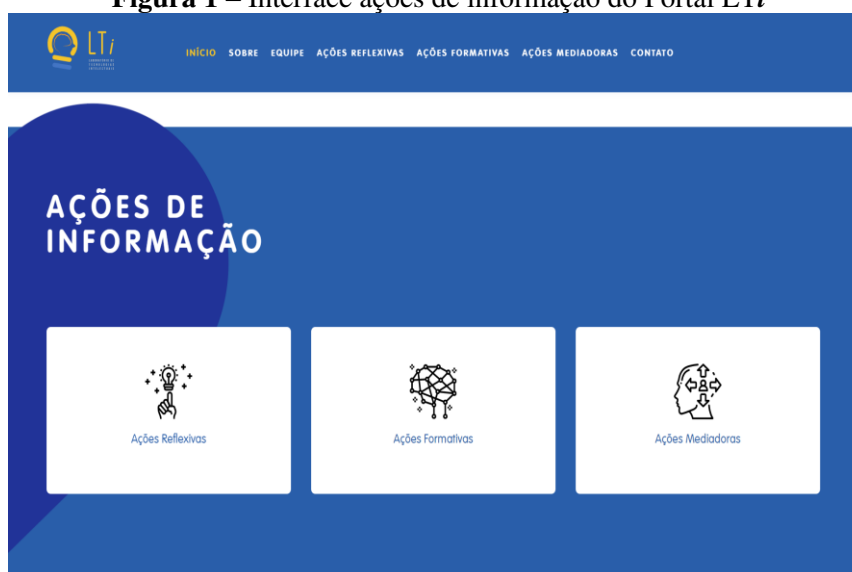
**Figura 1 –** Interface ações de informação do Portal LT*i*

LT*i* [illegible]

INÍCIO SOBRE EQUIPE AÇÕES REFLEXIVAS AÇÕES FORMATIVAS AÇÕES MEDIADORAS CONTATO

AÇÕES DE INFORMAÇÃO

Ações Reflexivas

Ações Formativas

Ações Mediadoras